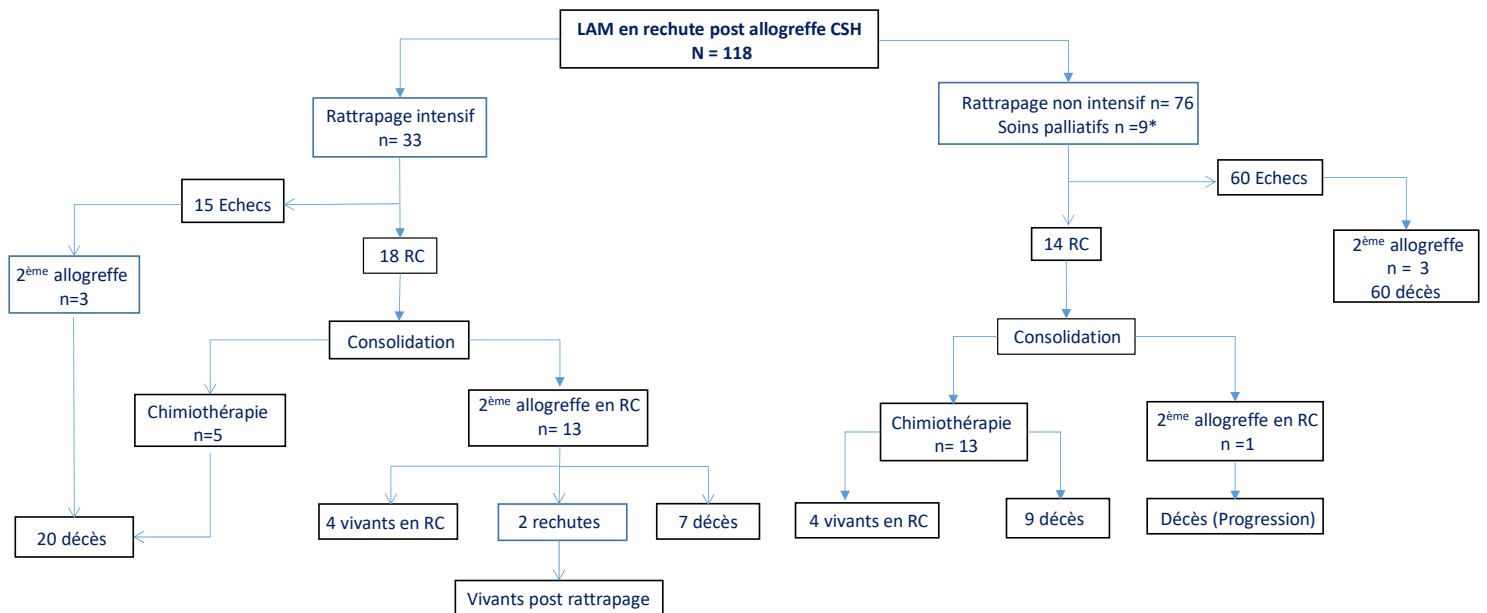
LAM en rechute post allogreffe CSH
N = 118

Rattrapage intensif
n= 33

Rattrapage non intensif n= 76
Soins palliatifs n =9*

15 Echecs

18 RC

2$^{ème}$ allogreffe
n=3

Consolidation

Chimiothérapie
n=5

2$^{ème}$ allogreffe en RC
n= 13

20 décès

4 vivants en RC

2 rechutes

7 décès

Vivants post rattrapage

60 Echecs

14 RC

2$^{ème}$ allogreffe
n = 3
60 décès

Consolidation

Chimiothérapie
n= 13

2$^{ème}$ allogreffe en RC
n =1

4 vivants en RC

9 décès

Décès (Progression)